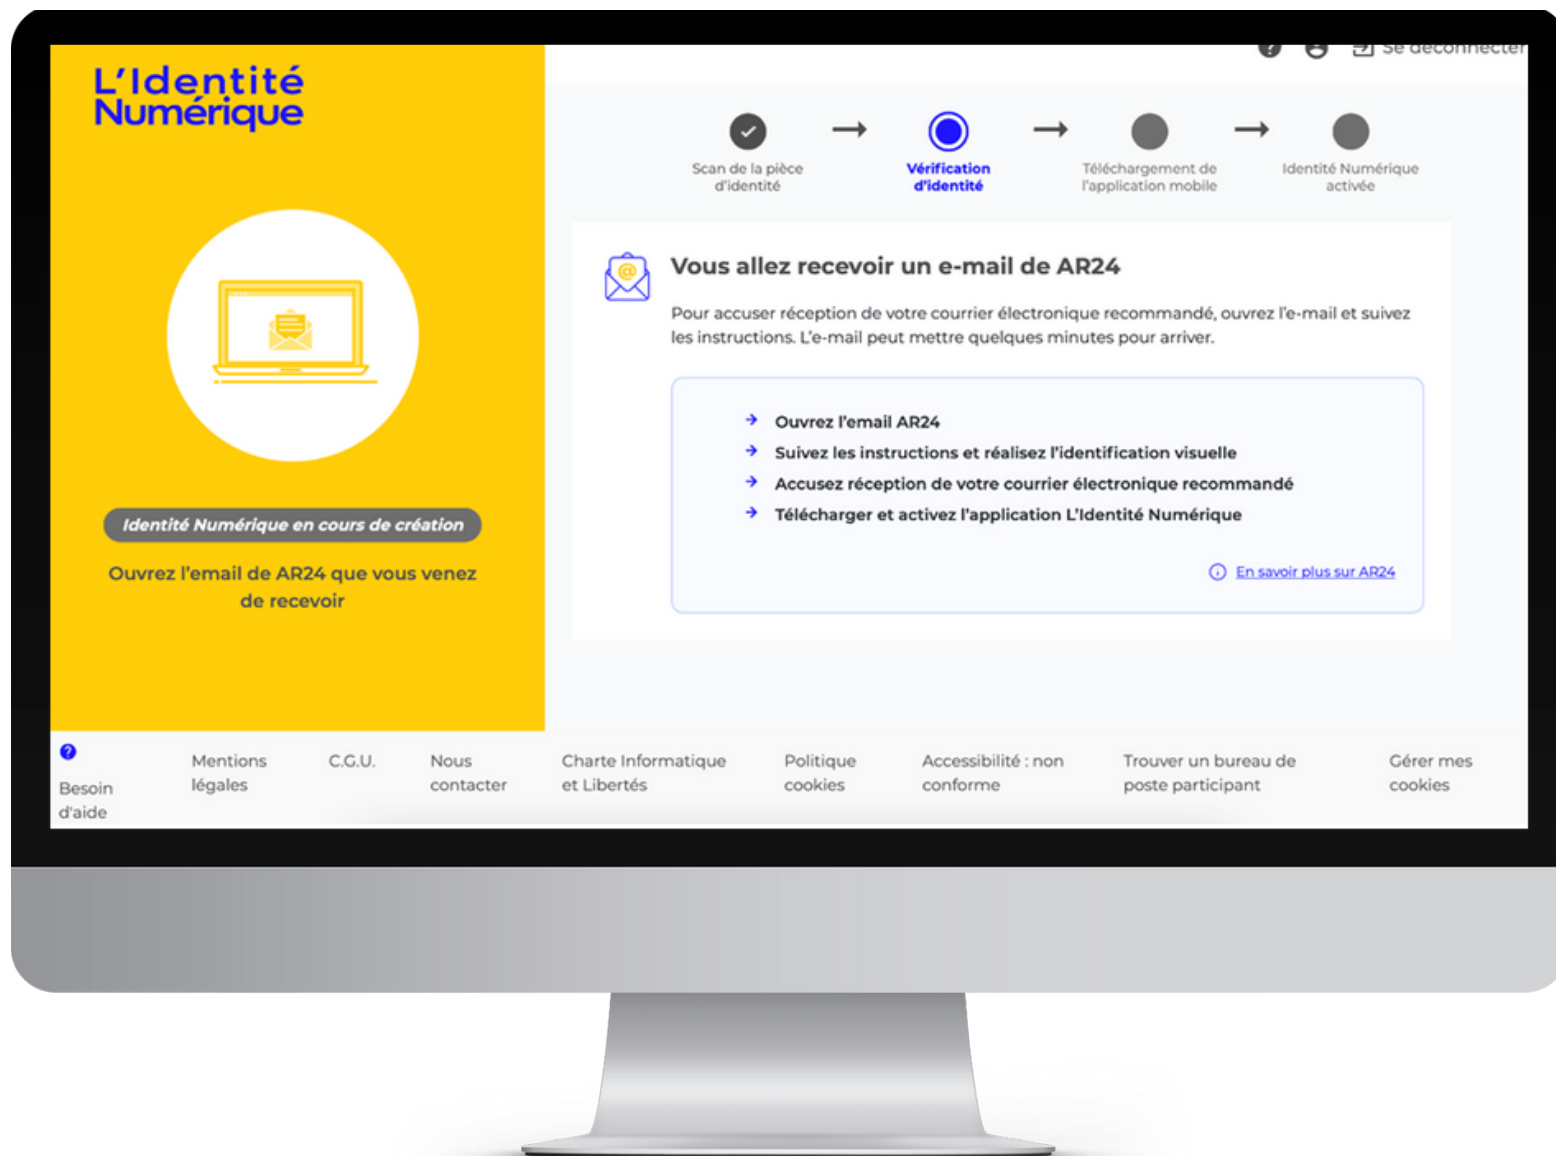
L'Identité Numérique

Se déconnecter

Scan de la pièce d'identité → Vérification d'identité → Téléchargement de l'application mobile → Identité Numérique activée

Vous allez recevoir un e-mail de AR24

Pour accuser réception de votre courrier électronique recommandé, ouvrez l'e-mail et suivez les instructions. L'e-mail peut mettre quelques minutes pour arriver.

→ Ouvrez l'email AR24
→ Suivez les instructions et réalisez l'identification visuelle
→ Accusez réception de votre courrier électronique recommandé
→ Télécharger et activez l'application L'Identité Numérique

En savoir plus sur AR24

Identité Numérique en cours de création

Ouvrez l'email de AR24 que vous venez de recevoir

Besoin d'aide

Mentions légales

C.G.U.

Nous contacter

Charte Informatique et Libertés

Politique cookies

Accessibilité : non conforme

Trouver un bureau de poste participant

Gérer mes cookies